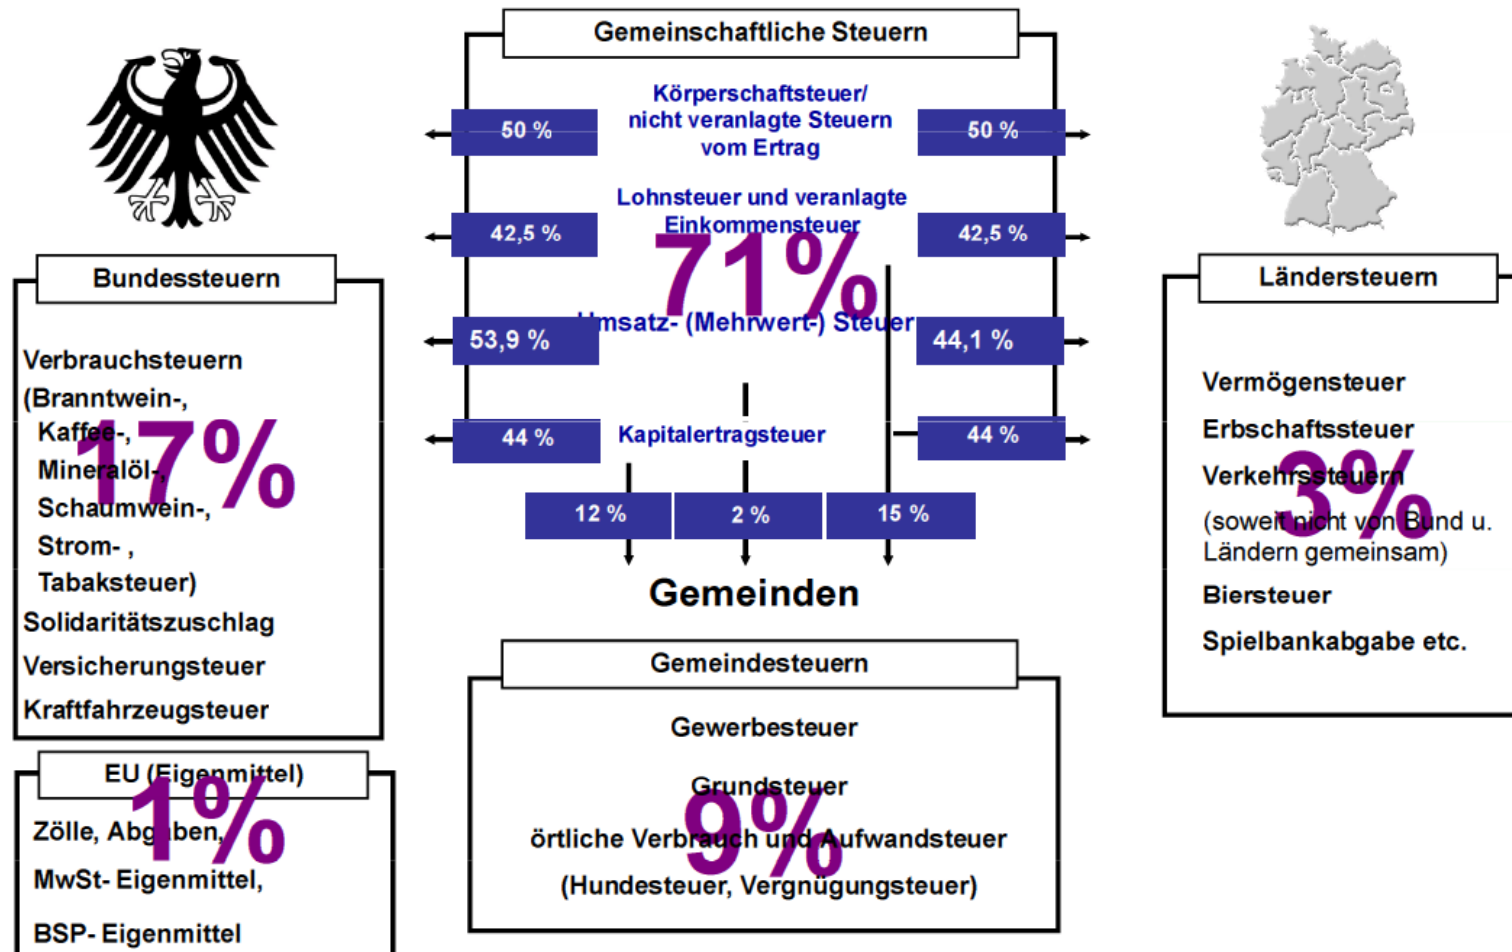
Gemeinschaftliche Steuern

50 %

Körperschaftsteuer/ nicht veranlagte Steuern vom Ertrag

50 %

42,5 %

Lohnsteuer und veranlagte Einkommensteuer

42,5 %

71%

53,9 %

Umsatz- (Mehrwert-) Steuer

44,1 %

44 %

Kapitalertragsteuer

44 %

12 %

2 %

15 %

Gemeinden

Bundessteuern

Verbrauchsteuern (Branntwein-, Kaffee-, Mineralöl-, Schaumwein-, Strom- , Tabaksteuer)

17%

Solidaritätszuschlag

Versicherungsteuer

Kraftfahrzeugsteuer

EU (Eigenmittel)

1%

Zölle, Abgaben,

MwSt- Eigenmittel,

BSP- Eigenmittel

Ländersteuern

Vermögensteuer

Erbschaftssteuer

Verkehrssteuern

3%

(soweit nicht von Bund u. Ländern gemeinsam)

Biersteuer

Spielbankabgabe etc.

Gemeindesteuern

Gewerbesteuer

Grundsteuer

9%

örtliche Verbrauch und Aufwandsteuer

(Hundesteuer, Vergnügungsteuer)